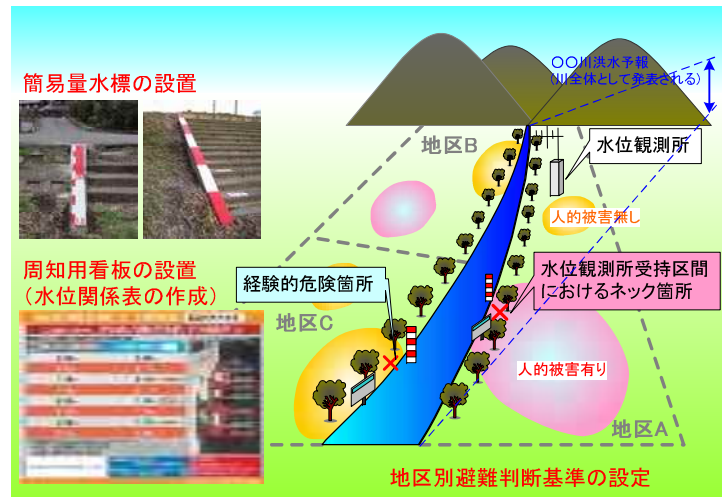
簡易量水標の設置

周知用看板の設置
(水位関係表の作成)

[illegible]

○○川洪水予報
(川全体として発表される)

地区B

水位観測所

人的被害無し

経験的危険箇所

水位観測所受持区間におけるネック箇所

地区C

人的被害有り

地区A

地区別避難判断基準の設定